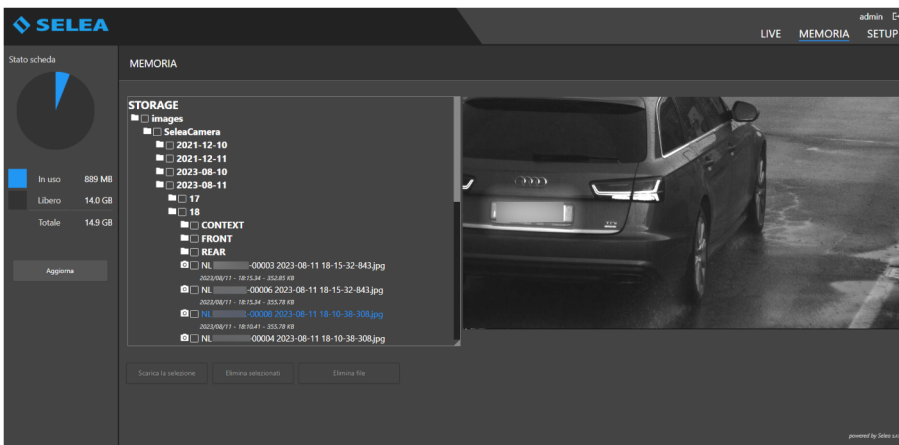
SELEA

admin

LIVE MEMORIA SETUP

Stato scheda

| In uso | 889 MB |
|---|---|
| Libero | 14.0 GB |
| Totale | 14.9 GB |

Aggiorna

MEMORIA

STORAGE
images
SeleaCamera
2021-12-10
2021-12-11
2023-08-10
2023-08-11
17
18
CONTEXT
FRONT
REAR
NL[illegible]-00003 2023-08-11 18-15-32-843.jpg
2023/08/11 - 18:15:34 - 352.85 KB
NL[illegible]-00006 2023-08-11 18-15-32-843.jpg
2023/08/11 - 18:15:34 - 355.78 KB
NL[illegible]-00008 2023-08-11 18-10-38-308.jpg
2023/08/11 - 18:10:41 - 355.78 KB
NL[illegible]-00004 2023-08-11 18-10-38-308.jpg

Scarica la selezione Elimina selezionati Elimina file

powered by Selea s.r.l.